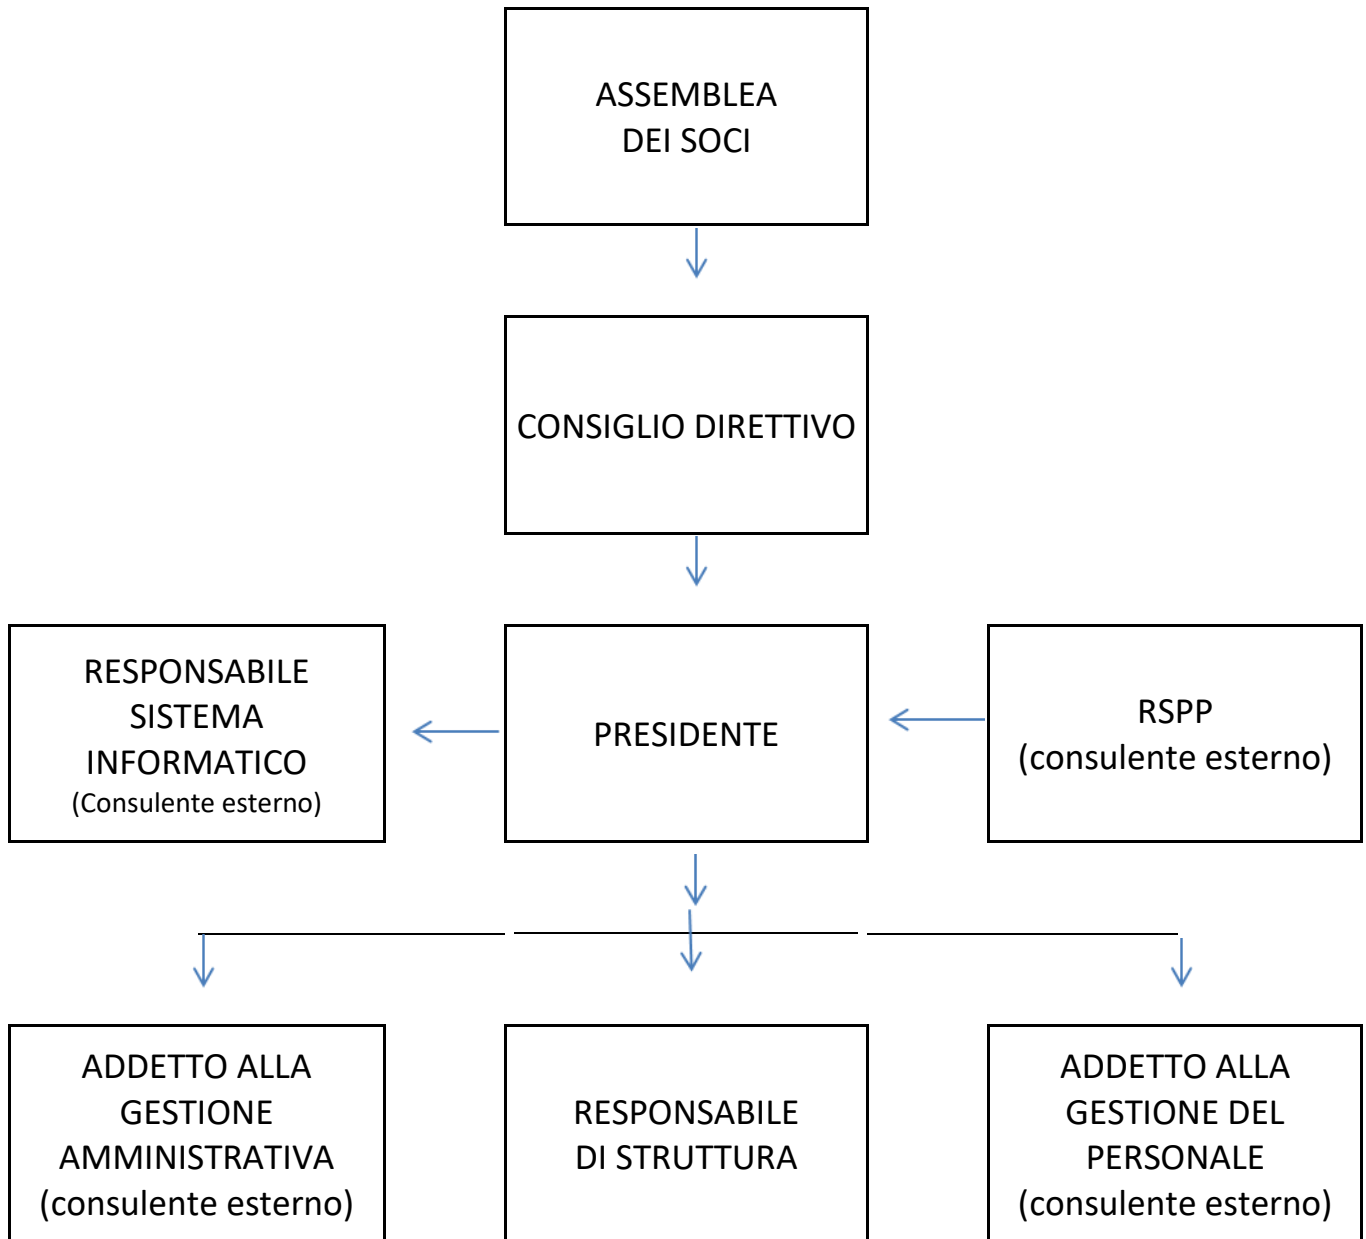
ASSEMBLEA DEI SOCI

CONSIGLIO DIRETTIVO

RESPONSABILE SISTEMA INFORMATICO (Consulente esterno)

PRESIDENTE

RSPP (consulente esterno)

ADDETTO ALLA GESTIONE AMMINISTRATIVA (consulente esterno)

RESPONSABILE DI STRUTTURA

ADDETTO ALLA GESTIONE DEL PERSONALE (consulente esterno)